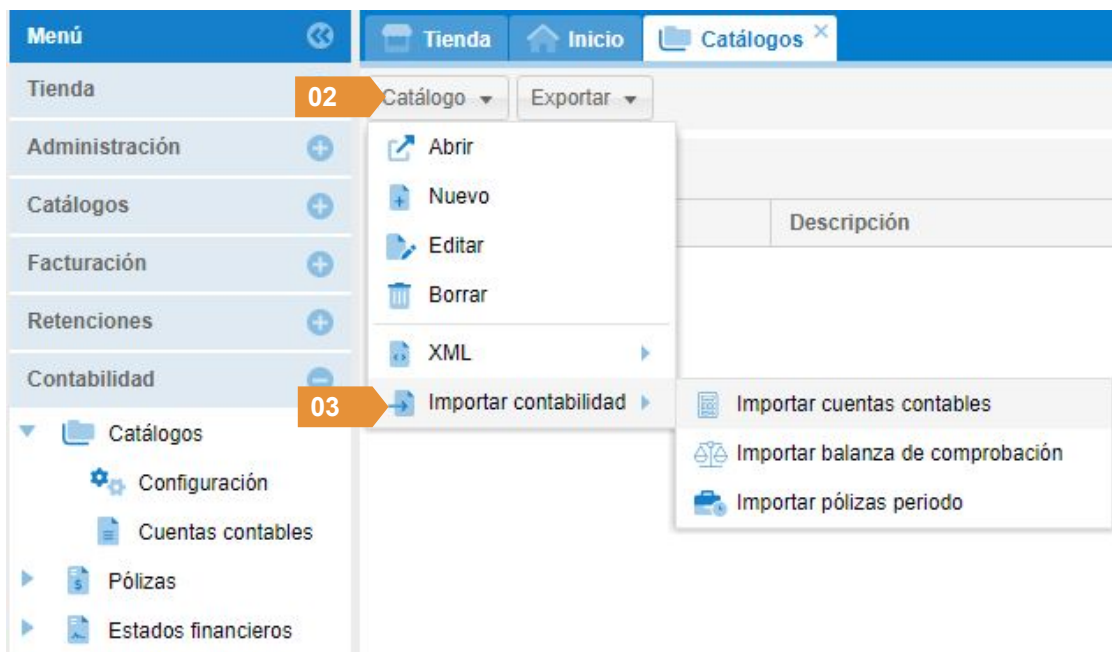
Menú

Tienda

Administración

Catálogos

Facturación

Retenciones

Contabilidad

Catálogos

Configuración

Cuentas contables

Pólizas

Estados financieros

Tienda Inicio Catálogos ×

02 Catálogo ▾ Exportar ▾

Abrir

Nuevo

Editar

Borrar

XML

03 Importar contabilidad

Descripción

Importar cuentas contables

Importar balanza de comprobación

Importar pólizas periodo